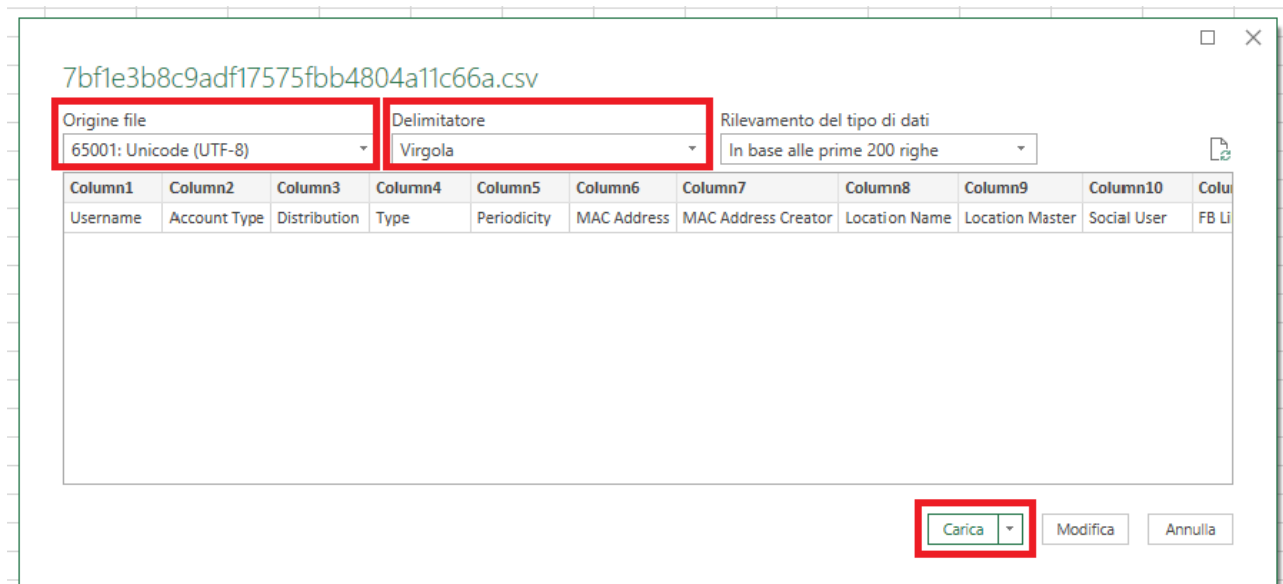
7bf1e3b8c9adf17575fbb4804a11c66a.csv

Origine file
65001: Unicode (UTF-8)

Delimitatore
Virgola

Rilevamento del tipo di dati
In base alle prime 200 righe

| Column1 | Column2 | Column3 | Column4 | Column5 | Column6 | Column7 | Column8 | Column9 | Column10 | Colu |
|---|---|---|---|---|---|---|---|---|---|---|
| Username | Account Type | Distribution | Type | Periodicity | MAC Address | MAC Address Creator | Location Name | Location Master | Social User | FB Li |

Carica
Modifica
Annulla